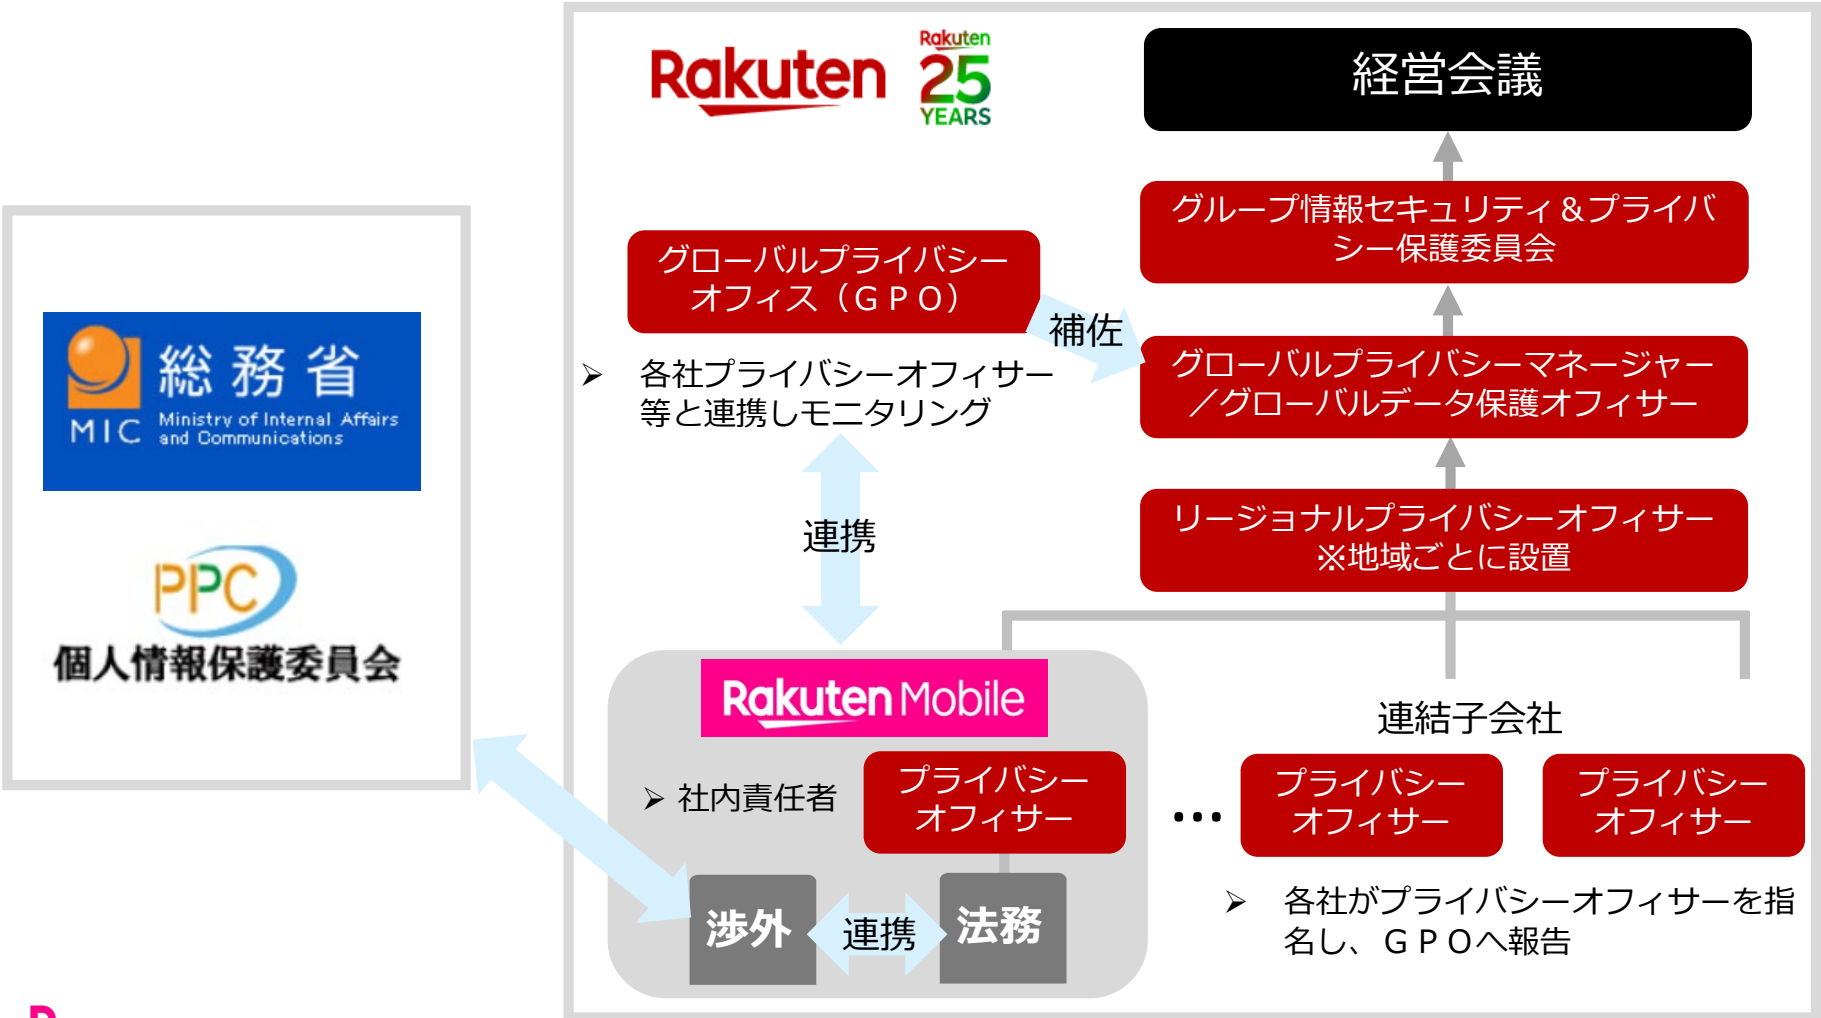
総 務 省
MIC Ministry of Internal Affairs and Communications

PPC
個人情報保護委員会

Rakuten
Rakuten 25 YEARS

経営会議

グループ情報セキュリティ＆プライバシー保護委員会

グローバルプライバシーオフィス（ＧＰＯ）

補佐

グローバルプライバシーマネージャー／グローバルデータ保護オフィサー

➢ 各社プライバシーオフィサー等と連携しモニタリング

連携

リージョナルプライバシーオフィサー
※地域ごとに設置

Rakuten Mobile

➢ 社内責任者

プライバシーオフィサー

連結子会社

…

プライバシーオフィサー

プライバシーオフィサー

渉外

連携

法務

➢ 各社がプライバシーオフィサーを指名し、ＧＰＯへ報告